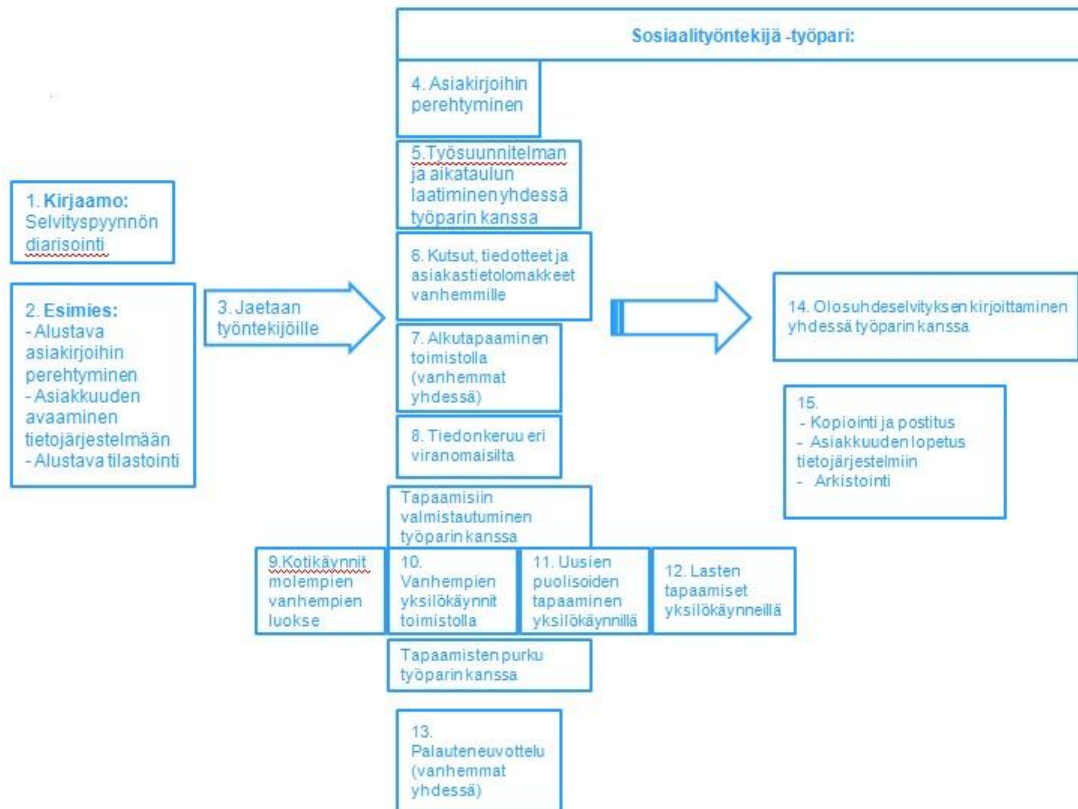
Sosiaalityöntekijä -työpari:

1. **Kirjaamo:** Selvityspyynnön diarisointi

2. **Esimies:**
- Alustava asiakirjoihin perehtyminen
- Asiakkuuden avaaminen tietojärjestelmään
- Alustava tilastointi

3. Jaetaan työntekijöille

4. Asiakirjoihin perehtyminen

5.Työsuunnitelman ja aikataulun laatiminen yhdessä työparin kanssa

6. Kutsut, tiedotteet ja asiakastietolomakkeet vanhemmille

7. Alkutapaaminen toimistolla (vanhemmat yhdessä)

8. Tiedonkeruu eri viranomaisilta

Tapaamisiin valmistautuminen työparin kanssa

9.Kotikäynnit molempien vanhempien luokse

10. Vanhempien yksilökäynnit toimistolla

11. Uusien puolisoiden tapaaminen yksilökäynnillä

12. Lasten tapaamiset yksilökäynneillä

Tapaamisten purku työparin kanssa

13. Palauteneuvottelu (vanhemmat yhdessä)

14. Olosuhdeselvityksen kirjoittaminen yhdessä työparin kanssa

15.
- Kopiointi ja postitus
- Asiakkuuden lopetus tietojärjestelmiin
- Arkistointi